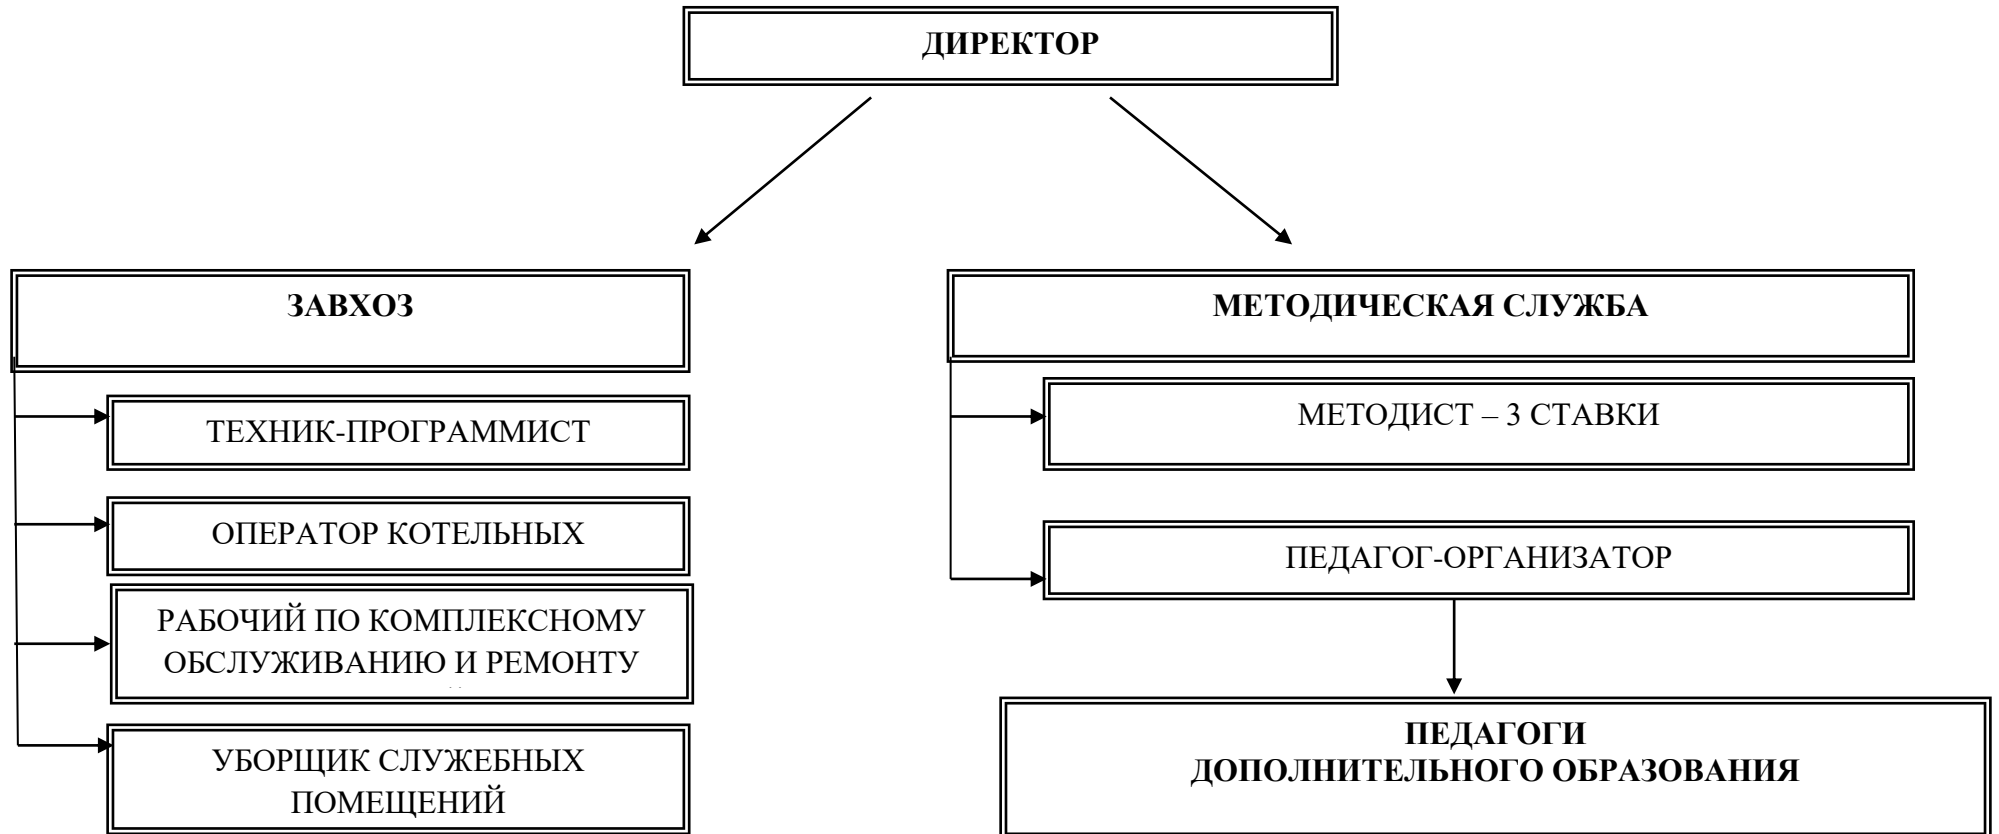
ДИРЕКТОР

ЗАВХОЗ

ТЕХНИК-ПРОГРАММИСТ

ОПЕРАТОР КОТЕЛЬНЫХ

РАБОЧИЙ ПО КОМПЛЕКСНОМУ ОБСЛУЖИВАНИЮ И РЕМОНТУ

УБОРЩИК СЛУЖЕБНЫХ ПОМЕЩЕНИЙ

МЕТОДИЧЕСКАЯ СЛУЖБА

МЕТОДИСТ – 3 СТАВКИ

ПЕДАГОГ-ОРГАНИЗАТОР

ПЕДАГОГИ ДОПОЛНИТЕЛЬНОГО ОБРАЗОВАНИЯ